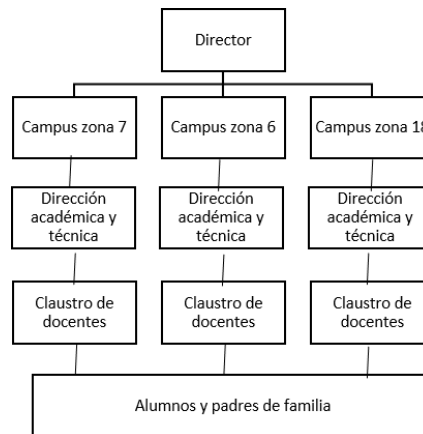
Director

Campus zona 7

Campus zona 6

Campus zona 1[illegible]

Dirección académica y técnica

Dirección académica y técnica

Dirección académica y técnica

Claustro de docentes

Claustro de docentes

Claustro de docentes

Alumnos y padres de familia